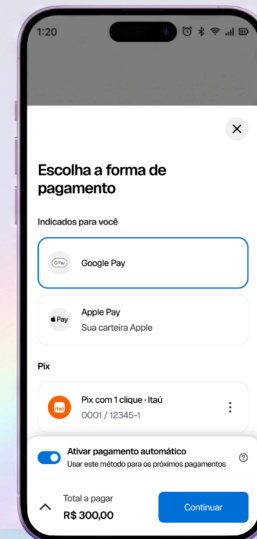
1:20

Escolha a forma de pagamento

Indicados para você

G Pay
Google Pay

Pay
Apple Pay
Sua carteira Apple

Pix

itaú
Pix com 1 clique · Itaú
0001 / 12345-1

Ativar pagamento automático
Usar este método para os próximos pagamentos

Total a pagar
R$ 300,00

Continuar